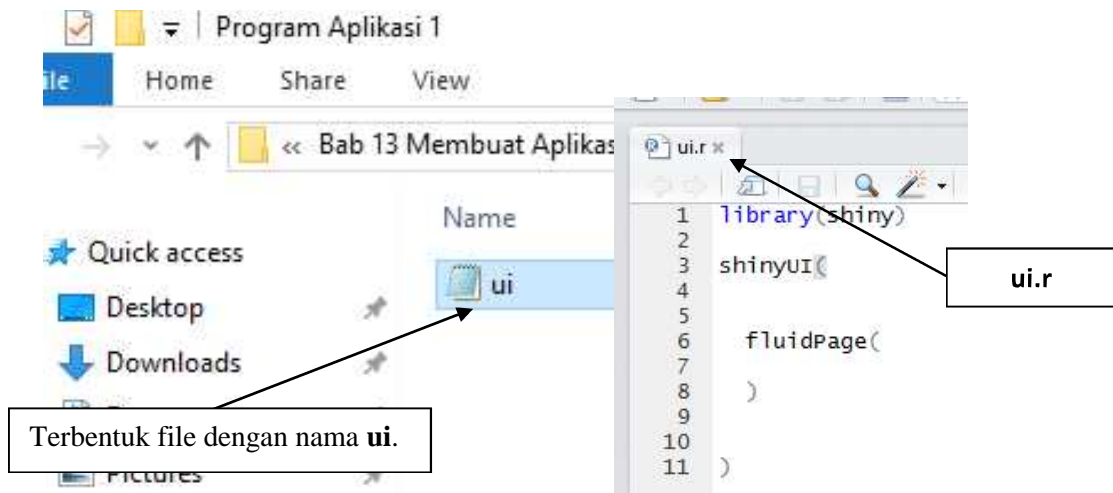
Program Aplikasi 1

ile Home Share View

« Bab 13 Membuat Aplikas

Name

Quick access

Desktop

Downloads

Pictures

ui

ui.r ×

1 library(shiny)
2
3 shinyUI(
4
5
6 fluidPage(
7
8 )
9
10
11 )

ui.r

Terbentuk file dengan nama **ui**.